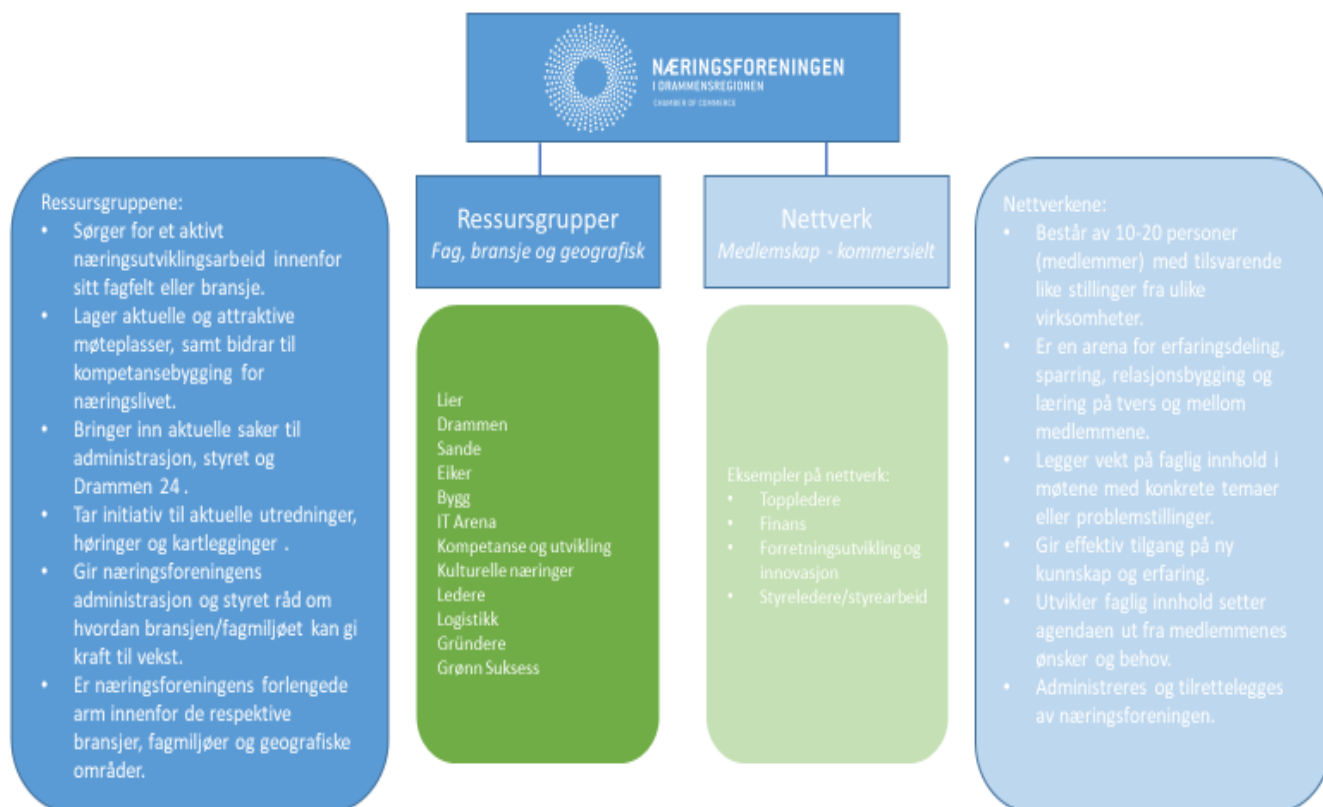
NÆRINGSFORENINGEN
I DRAMMENSREGIONEN
CHAMBER OF COMMERCE

Ressursgruppene:
- Sørger for et aktivt næringsutviklingsarbeid innenfor sitt fagfelt eller bransje.
- Lager aktuelle og attraktive møteplasser, samt bidrar til kompetansebygging for næringslivet.
- Bringer inn aktuelle saker til administrasjon, styret og Drammen 24 .
- Tar initiativ til aktuelle utredninger, høringer og kartlegginger .
- Gir næringsforeningens administrasjon og styret råd om hvordan bransjen/fagmiljøet kan gi kraft til vekst.
- Er næringsforeningens forlengede arm innenfor de respektive bransjer, fagmiljøer og geografiske områder.

Ressursgrupper
Fag, bransje og geografisk

Lier
Drammen
Sande
Eiker
Bygg
IT Arena
Kompetanse og utvikling
Kulturelle næringer
Ledere
Logistikk
Gründere
Grønn Suksess

Nettverk
Medlemskap - kommersielt

Eksempler på nettverk:
- Toppledere
- Finans
- Forretningsutvikling og innovasjon
- Styreledere/styrearbeid

Nettverkene:
- Består av 10-20 personer (medlemmer) med tilsvarende like stillinger fra ulike virksomheter.
- Er en arena for erfaringsdeling, sparring, relasjonsbygging og læring på tvers og mellom medlemmene.
- Legger vekt på faglig innhold i møtene med konkrete temaer eller problemstillinger.
- Gir effektiv tilgang på ny kunnskap og erfaring.
- Utvikler faglig innhold setter agendaen ut fra medlemmenes ønsker og behov.
- Administreres og tilrettelegges av næringsforeningen.